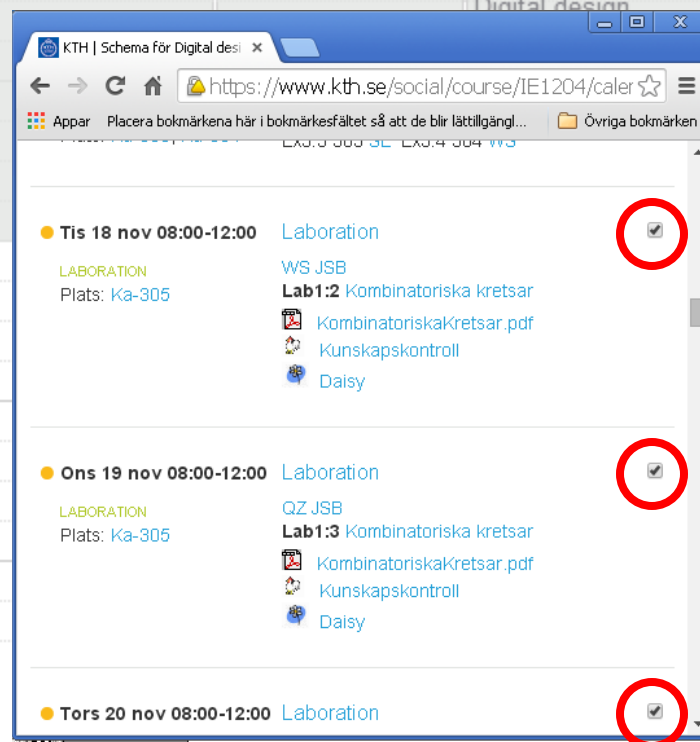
Digital design

KTH | Schema för Digital desi ×

https://www.kth.se/social/course/IE1204/caler

Appar Placera bokmärkena här i bokmärkesfältet så att de blir lättillgängl... Övriga bokmärken

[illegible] Ex3:3 505 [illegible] Ex3:4 504 WS

Tis 18 nov 08:00-12:00

LABORATION
Plats: Ka-305

Laboration

WS JSB
Lab1:2 Kombinatoriska kretsar
KombinatoriskaKretsar.pdf
Kunskapskontroll
Daisy

Ons 19 nov 08:00-12:00

LABORATION
Plats: Ka-305

Laboration

QZ JSB
Lab1:3 Kombinatoriska kretsar
KombinatoriskaKretsar.pdf
Kunskapskontroll
Daisy

Tors 20 nov 08:00-12:00

Laboration